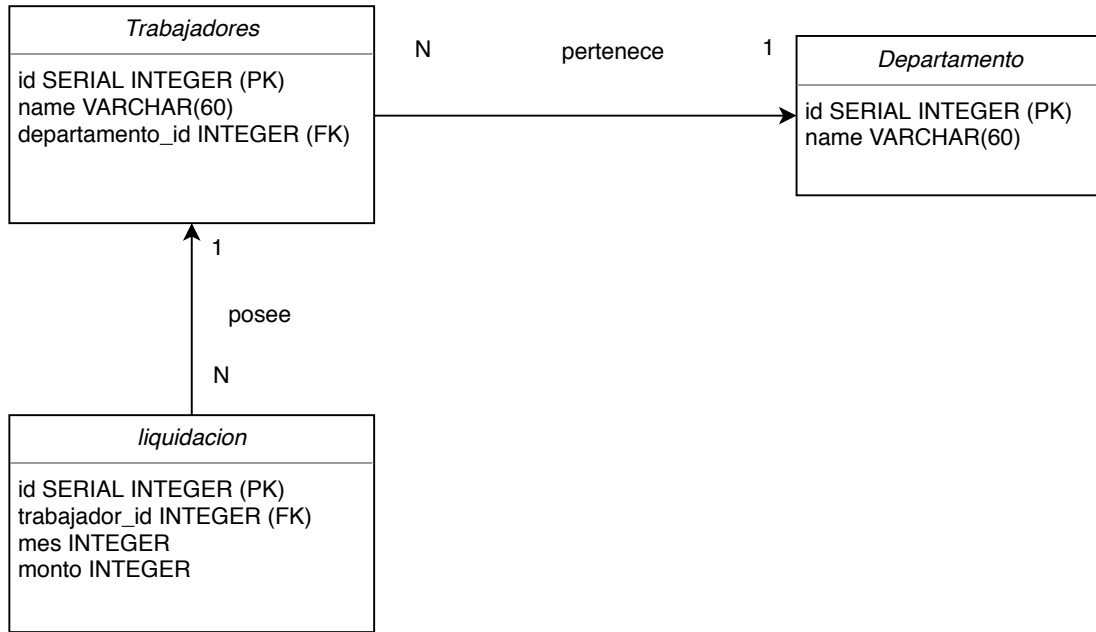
Trabajadores

id SERIAL INTEGER (PK)
name VARCHAR(60)
departamento_id INTEGER (FK)

N

pertenece

1

Departamento

id SERIAL INTEGER (PK)
name VARCHAR(60)

1

posee

N

liquidacion

id SERIAL INTEGER (PK)
trabajador_id INTEGER (FK)
mes INTEGER
monto INTEGER